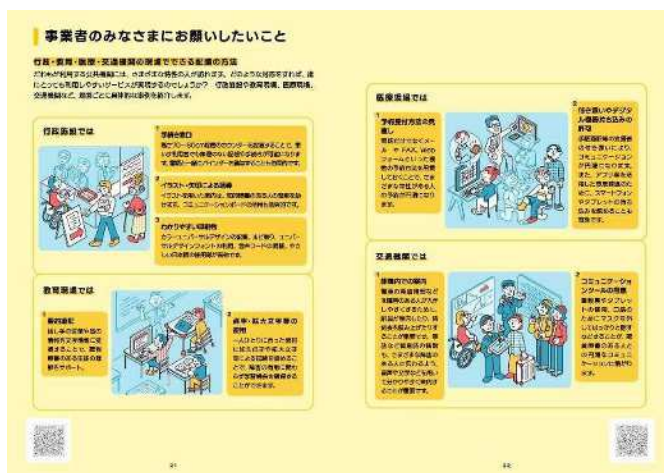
事業者のみなさまにお願いしたいこと

行政・教育・医療・交通機関の現場でできる配慮の方法

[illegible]

行政機関では

1 手続き窓口
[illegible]

2 イラスト・文字による説明
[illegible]

3 わかりやすい印刷物
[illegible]

教育現場では

1 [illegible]
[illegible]

2 点字・拡大文字等の使用
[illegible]

医療現場では

1 予約受付方法の見直し
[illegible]

2 指さし表いやデジタル機器を活用の許可
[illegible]

交通機関では

1 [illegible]
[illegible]

2 コミュニケーションツールの用意
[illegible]

31

32